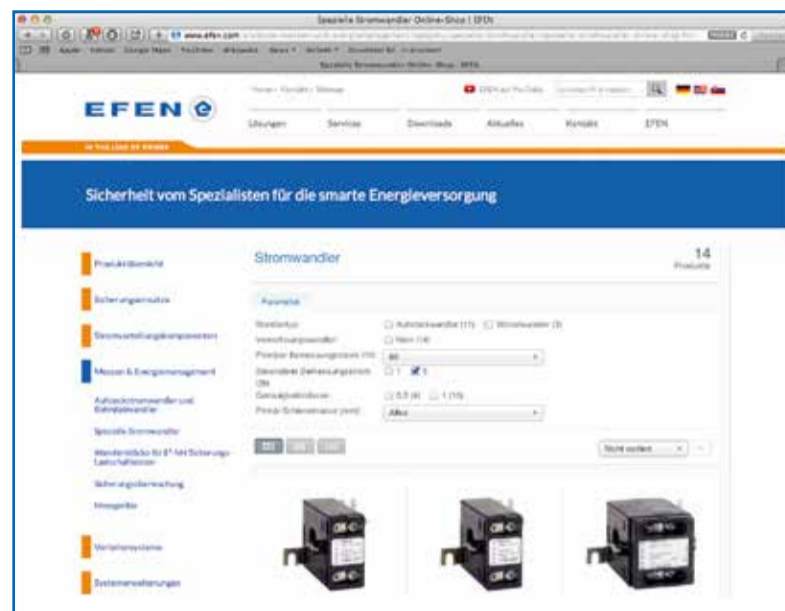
Spezielle Stromwandler Online-Shop | EFEN

www.efen.com

EFEN

Lösungen Services Downloads Aktuelles Kontakt EFEN

IN THE LINE OF POWER

Sicherheit vom Spezialisten für die smarte Energieversorgung

Produktübersicht

Sicherungseinsätze

Stromverteilungskomponenten

Messen & Energiemanagement

Aufsteckstromwandler und Kabelumbauwandler

Spezielle Stromwandler

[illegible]

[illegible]

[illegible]

Verteilersysteme

Systemerweiterungen

Stromwandler

14
Produkte

Parameter

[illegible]

Alle

Alles

Nicht sortiert